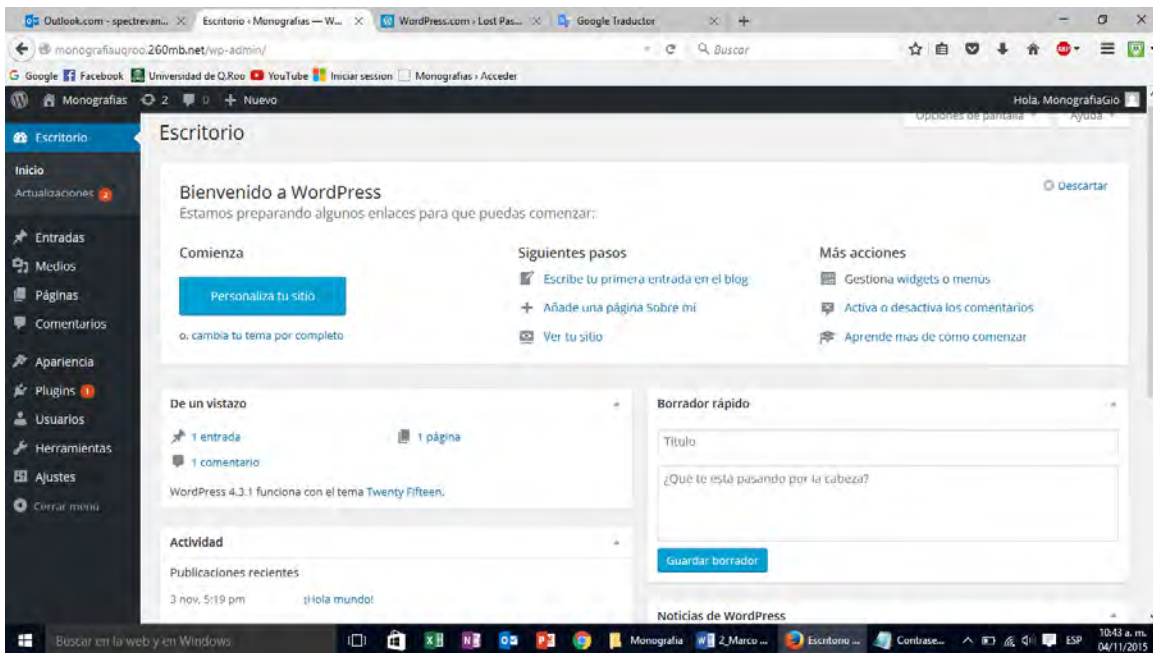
Outlook.com - spectrevan... × Escritorio ‹ Monografias — W... × WordPress.com › Lost Pas... × Google Traductor × +

monografiauqroo.260mb.net/wp-admin/

Buscar

Google Facebook Universidad de Q.Roo YouTube Iniciar sesion Monografias › Acceder

Monografias 2 0 + Nuevo

Hola, MonografiaGio

Opciones de pantalla Ayuda

Escritorio

Inicio
Actualizaciones 2

Entradas
Medios
Páginas
Comentarios
Apariencia
Plugins 1
Usuarios
Herramientas
Ajustes
Cerrar menú

Escritorio

Bienvenido a WordPress

Estamos preparando algunos enlaces para que puedas comenzar:

Descartar

Comienza

Personaliza tu sitio

o, cambia tu tema por completo

Siguientes pasos

Escribe tu primera entrada en el blog

Añade una página Sobre mí

Ver tu sitio

Más acciones

Gestiona widgets o menús

Activa o desactiva los comentarios

Aprende mas de como comenzar

De un vistazo

1 entrada

1 página

1 comentario

WordPress 4.3.1 funciona con el tema Twenty Fifteen.

Actividad

Publicaciones recientes

3 nov, 5:19 pm ¡Hola mundo!

Borrador rápido

Título

¿Qué te está pasando por la cabeza?

Guardar borrador

Noticias de WordPress

Buscar en la web y en Windows

Monografia 2_Marco ... Escritorio ... Contrase... ESP 10:43 a. m. 04/11/2015